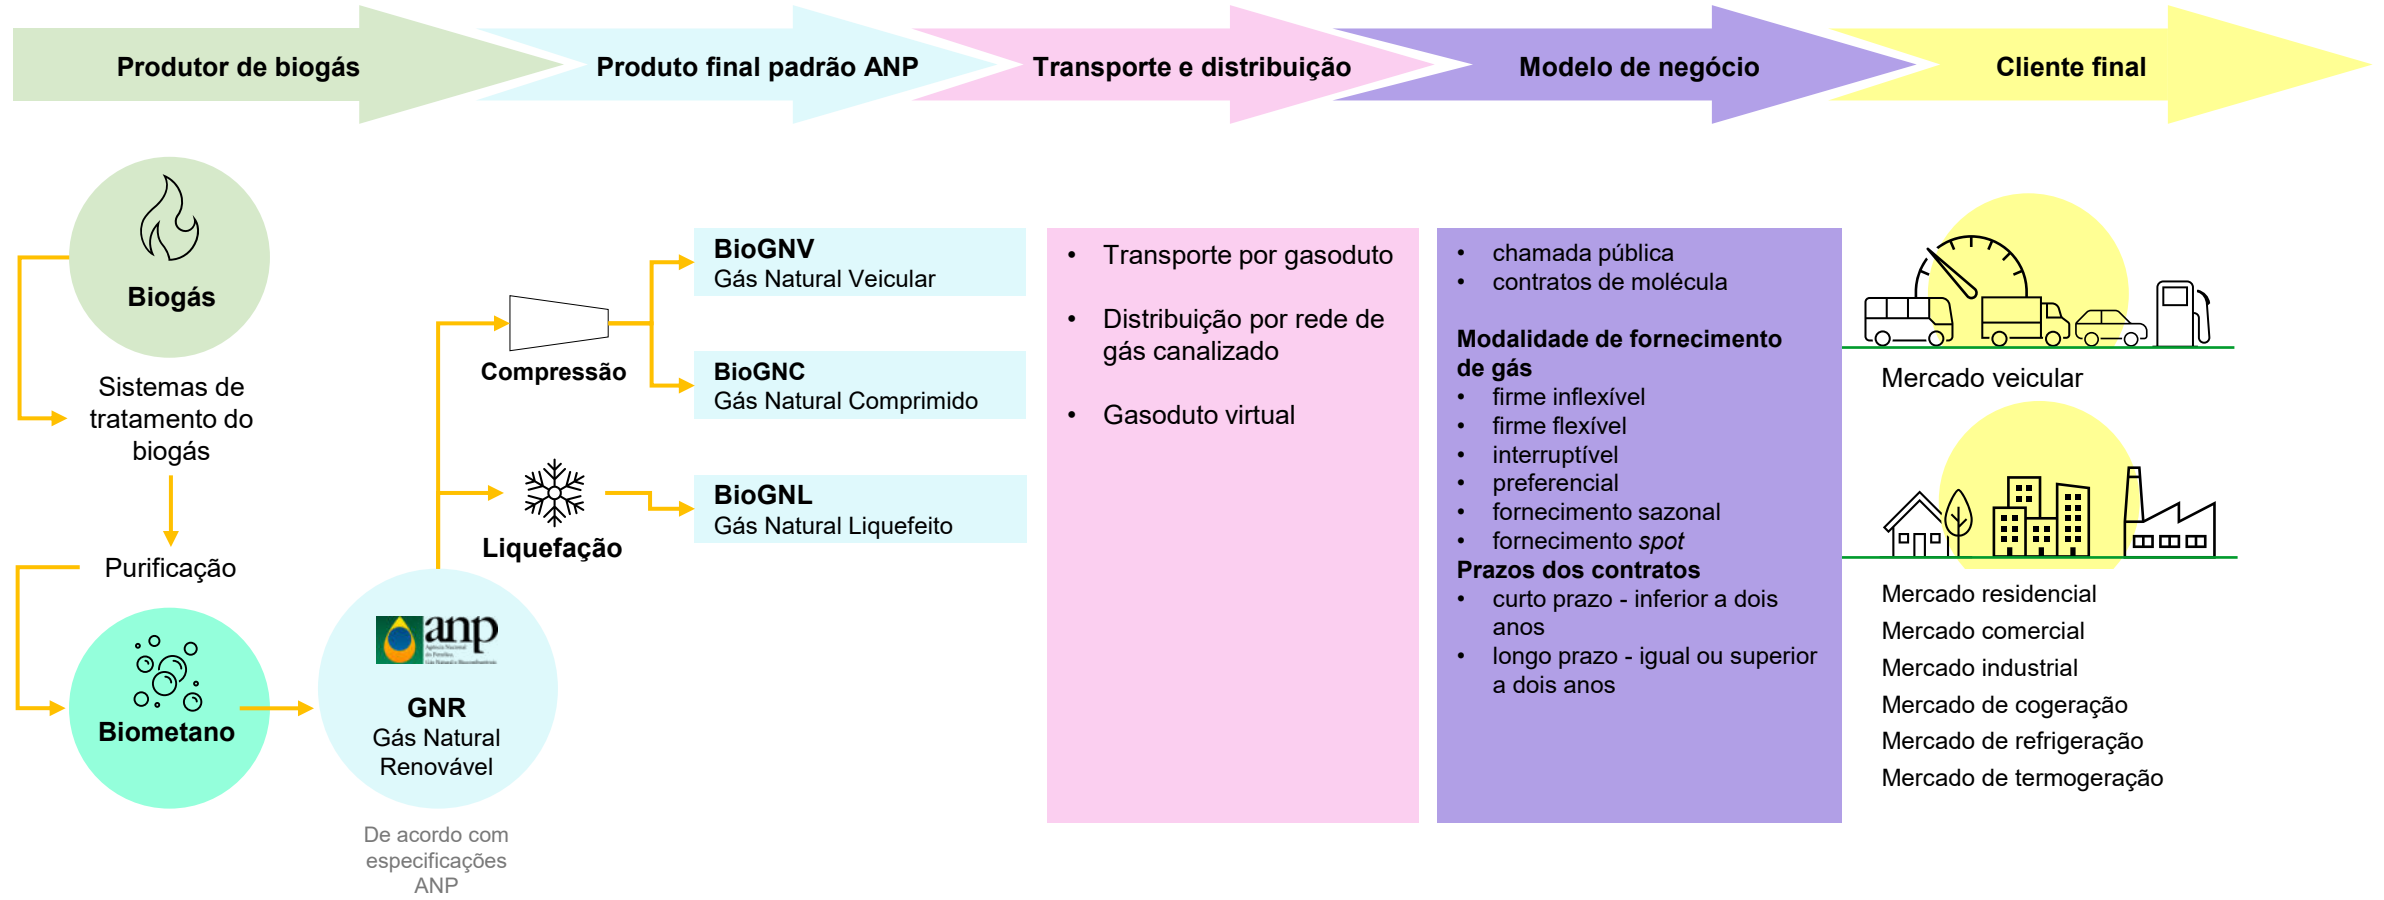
Produtor de biogás

Produto final padrão ANP

Transporte e distribuição

Modelo de negócio

Cliente final

Biogás

Sistemas de tratamento do biogás

Purificação

Biometano

anp

GNR
Gás Natural Renovável

De acordo com especificações ANP

Compressão

Liquefação

BioGNV
Gás Natural Veicular

BioGNC
Gás Natural Comprimido

BioGNL
Gás Natural Liquefeito

• Transporte por gasoduto
• Distribuição por rede de gás canalizado
• Gasoduto virtual

• chamada pública
• contratos de molécula

Modalidade de fornecimento de gás
• firme inflexível
• firme flexível
• interruptível
• preferencial
• fornecimento sazonal
• fornecimento *spot*
Prazos dos contratos
• curto prazo - inferior a dois anos
• longo prazo - igual ou superior a dois anos

Mercado veicular

Mercado residencial
Mercado comercial
Mercado industrial
Mercado de cogeração
Mercado de refrigeração
Mercado de termogeração